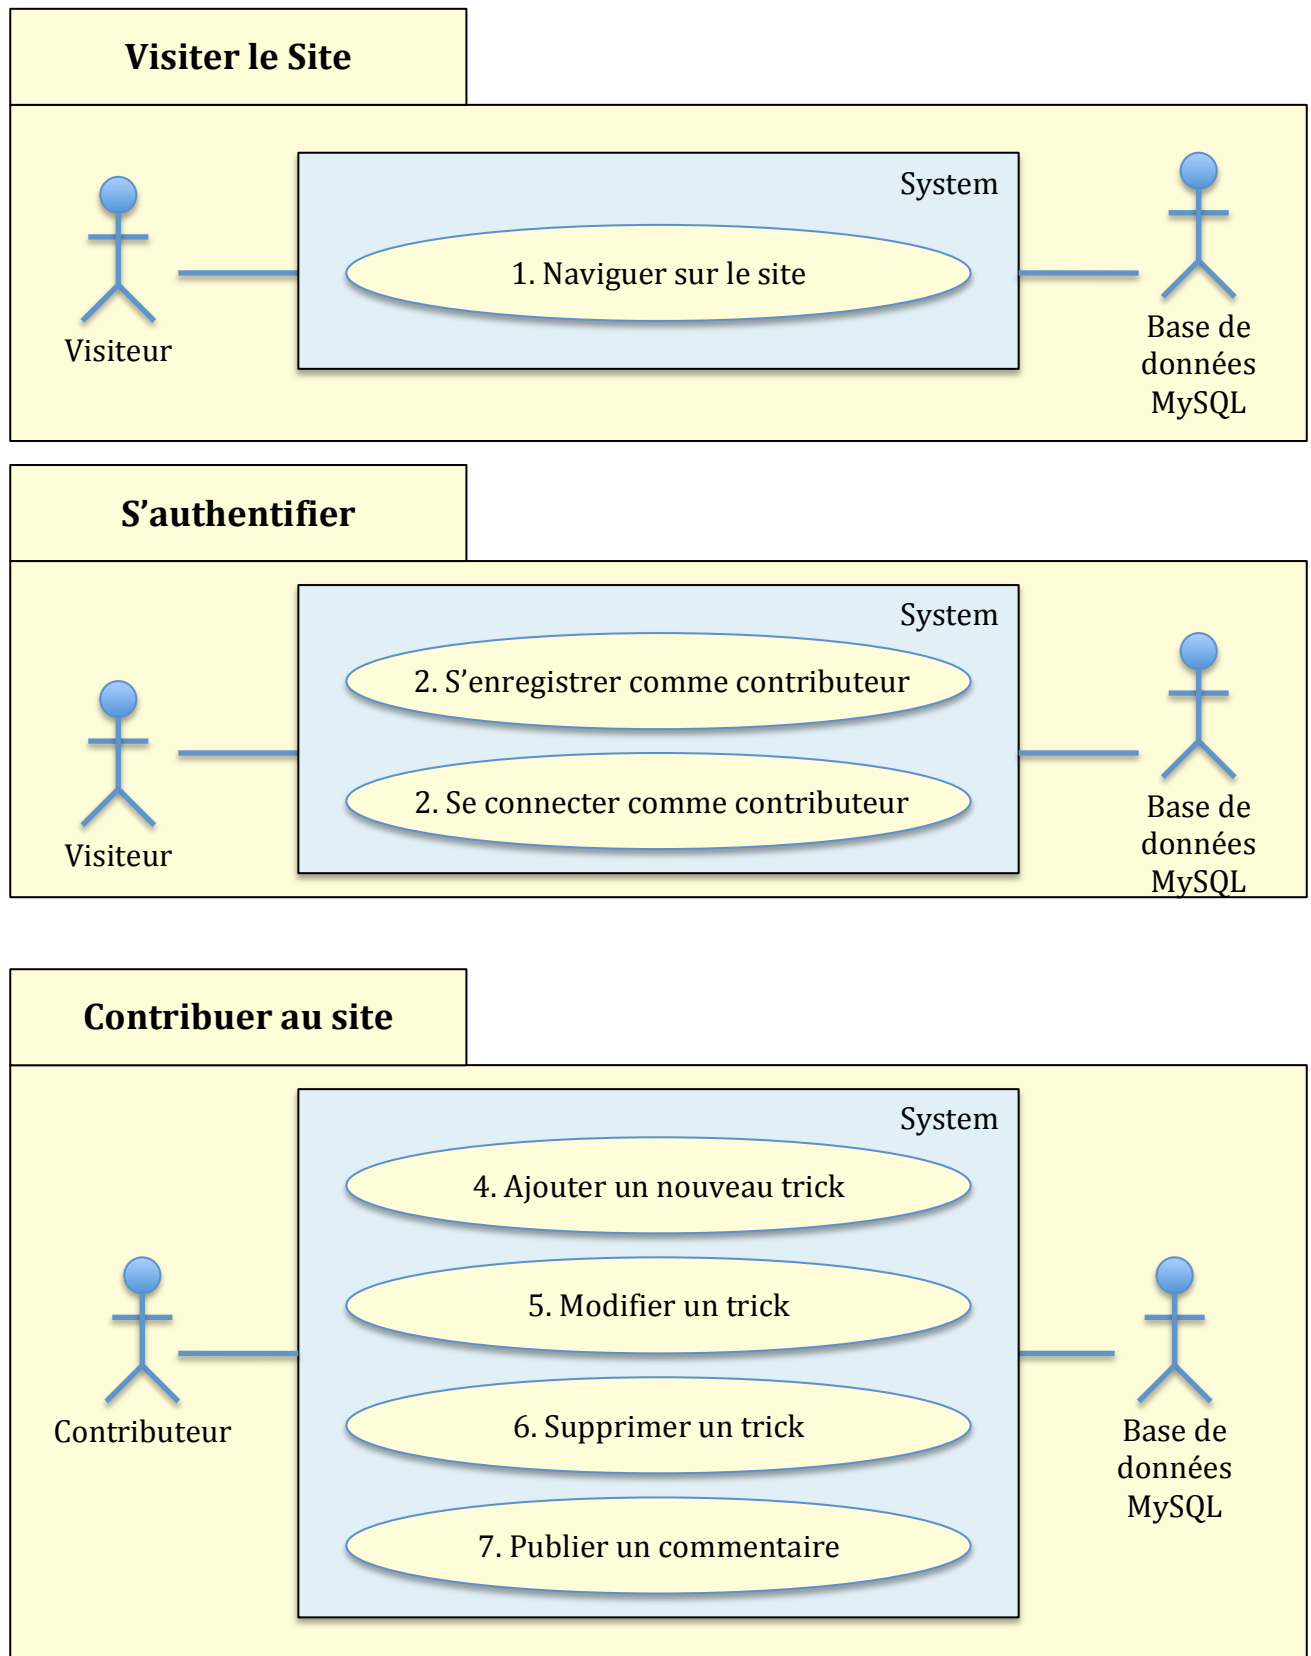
Visiter le Site

System

1. Naviguer sur le site

Visiteur

Base de données MySQL

S’authentifier

System

2. S’enregistrer comme contributeur

2. Se connecter comme contributeur

Visiteur

Base de données MySQL

Contribuer au site

System

4. Ajouter un nouveau trick

5. Modifier un trick

6. Supprimer un trick

7. Publier un commentaire

Contributeur

Base de données MySQL